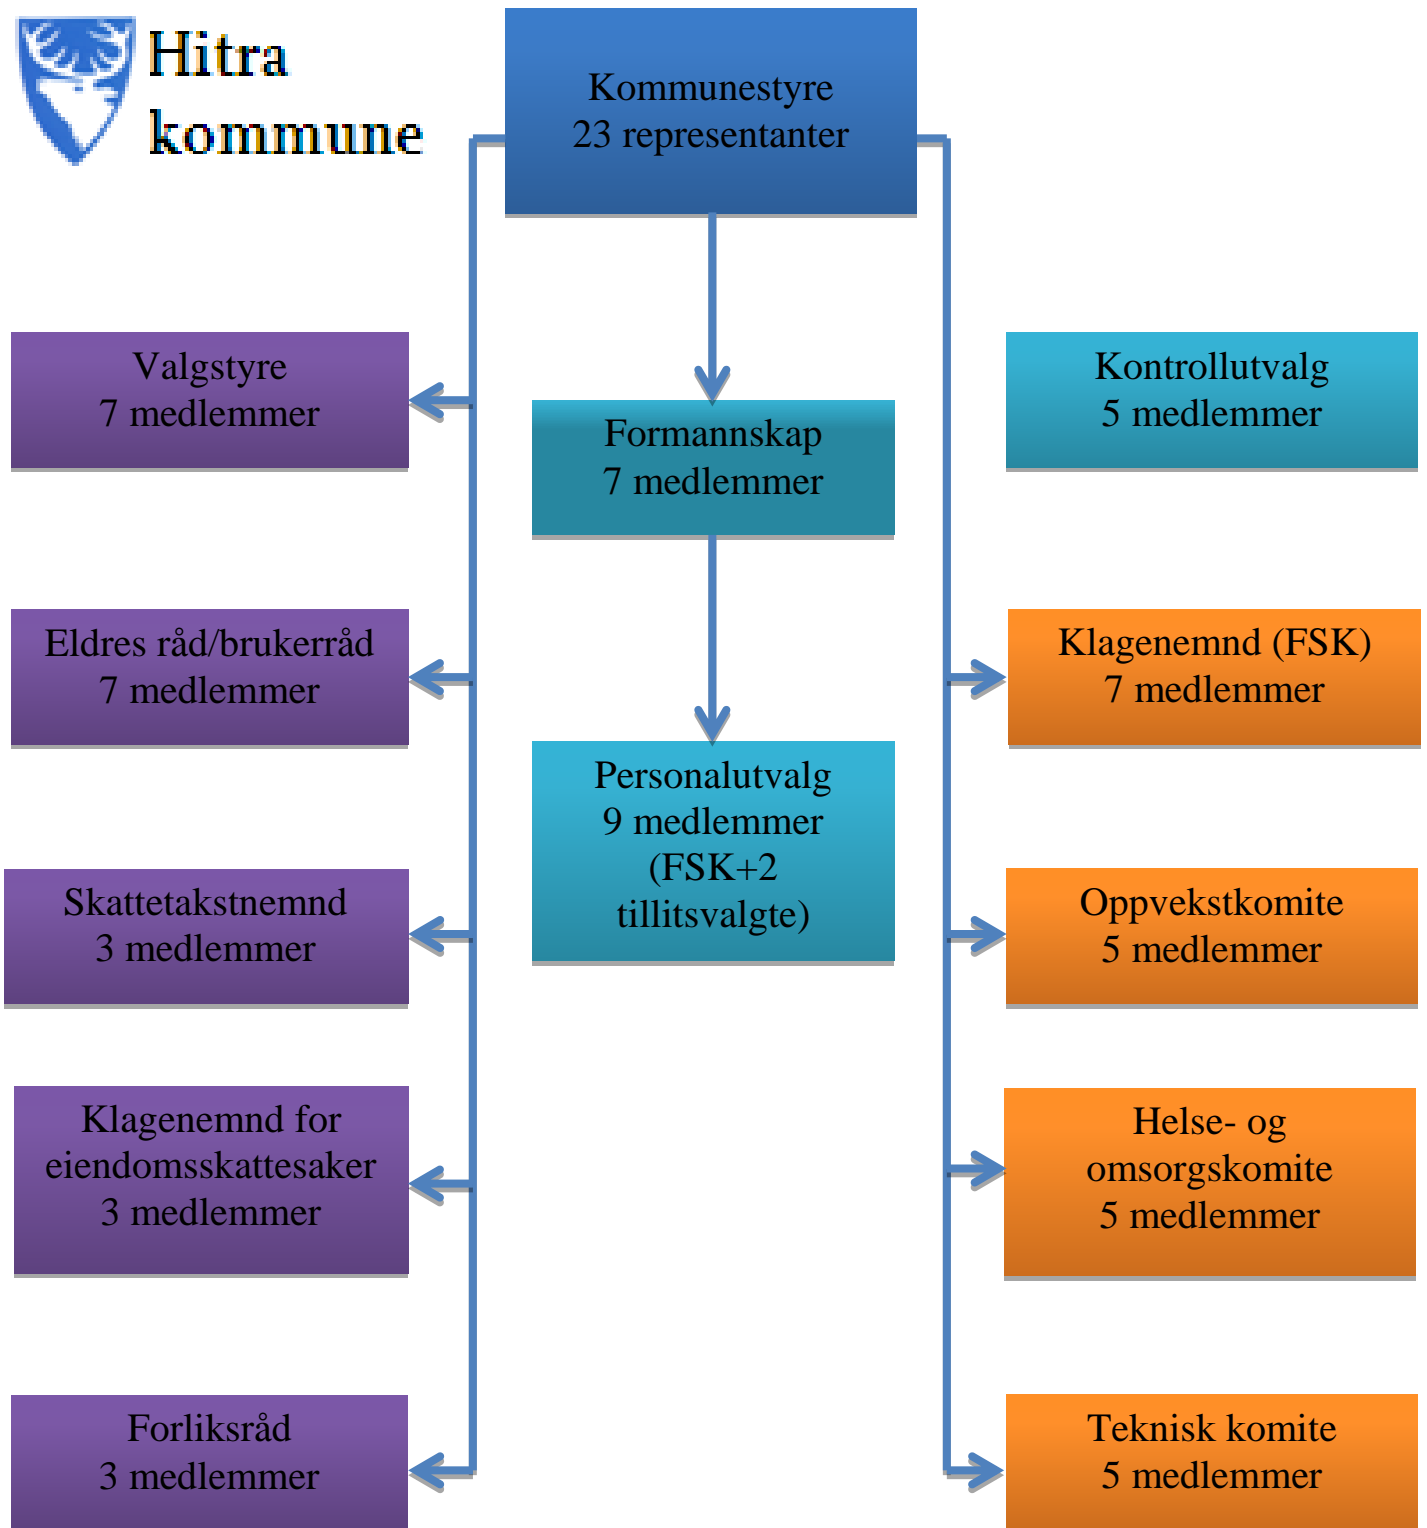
Hitra kommune

Kommunestyre
23 representanter

Valgstyre
7 medlemmer

Formannskap
7 medlemmer

Kontrollutvalg
5 medlemmer

Eldres råd/brukerråd
7 medlemmer

Klagenemnd (FSK)
7 medlemmer

Personalutvalg
9 medlemmer
(FSK+2 tillitsvalgte)

Skattetakstnemnd
3 medlemmer

Oppvekstkomite
5 medlemmer

Klagenemnd for eiendomsskattesaker
3 medlemmer

Helse- og omsorgskomite
5 medlemmer

Forliksråd
3 medlemmer

Teknisk komite
5 medlemmer